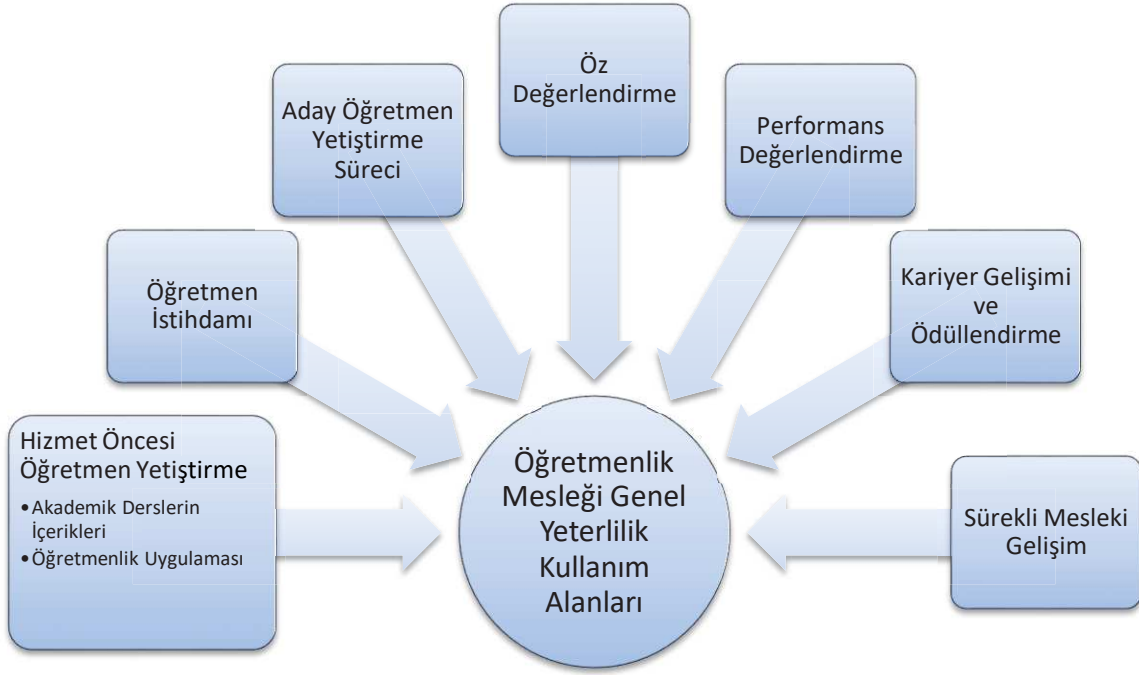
Öz Değerlendirme

Aday Öğretmen Yetiştirme Süreci

Performans Değerlendirme

Öğretmen İstihdamı

Kariyer Gelişimi ve Ödüllendirme

Hizmet Öncesi Öğretmen Yetiştirme
• Akademik Derslerin İçerikleri
• Öğretmenlik Uygulaması

Öğretmenlik Mesleği Genel Yeterlilik Kullanım Alanları

Sürekli Mesleki Gelişim